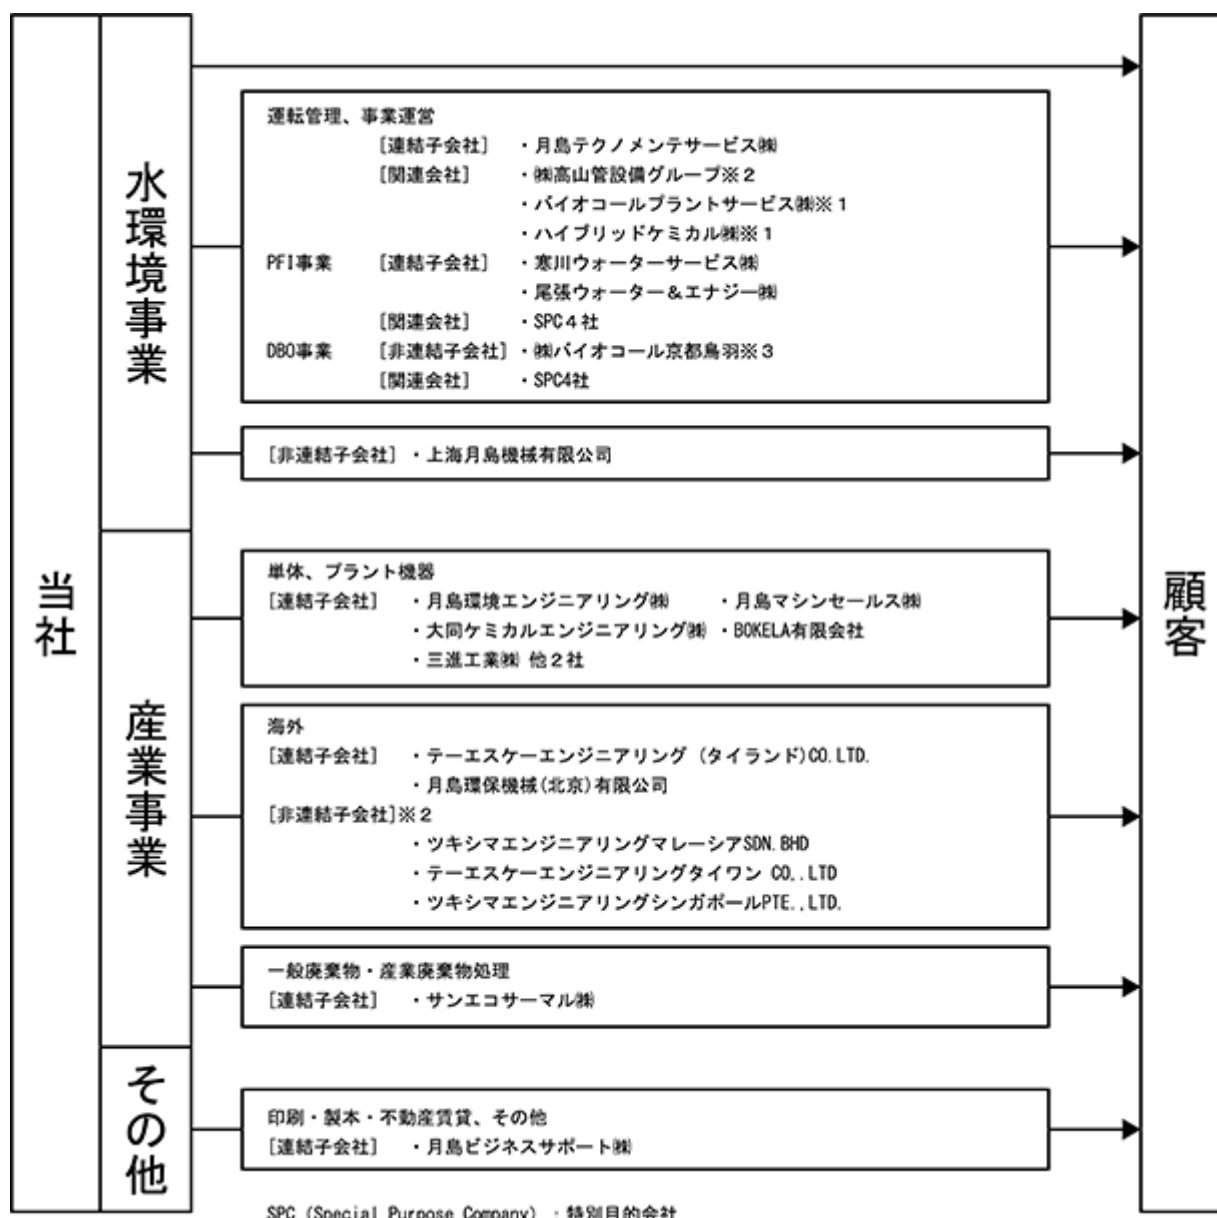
当社

水環境事業

運転管理、事業運営
［連結子会社］　・月島テクノメンテサービス㈱
［関連会社］　・㈱高山管設備グループ※２
・バイオコールプラントサービス㈱※１
・ハイブリッドケミカル㈱※１
PFI事業　［連結子会社］　・寒川ウォーターサービス㈱
・尾張ウォーター＆エナジー㈱
［関連会社］　・SPC４社
DBO事業　［非連結子会社］・㈱バイオコール京都鳥羽※３
［関連会社］　・SPC4社

［非連結子会社］・上海月島機械有限公司

産業事業

単体、プラント機器
［連結子会社］　・月島環境エンジニアリング㈱　・月島マシンセールス㈱
・大同ケミカルエンジニアリング㈱　・BOKELA有限会社
・三進工業㈱ 他２社

海外
［連結子会社］　・テーエスケーエンジニアリング（タイランド）CO.LTD.
・月島環保機械(北京)有限公司
［非連結子会社］※２
・ツキシマエンジニアリングマレーシアSDN.BHD
・テーエスケーエンジニアリングタイワン CO.,LTD
・ツキシマエンジニアリングシンガポールPTE.,LTD.

一般廃棄物・産業廃棄物処理
［連結子会社］　・サンエコサーマル㈱

その他

印刷・製本・不動産賃貸、その他
［連結子会社］　・月島ビジネスサポート㈱

顧客

SPC（Special Purpose Company）：特別目的会社